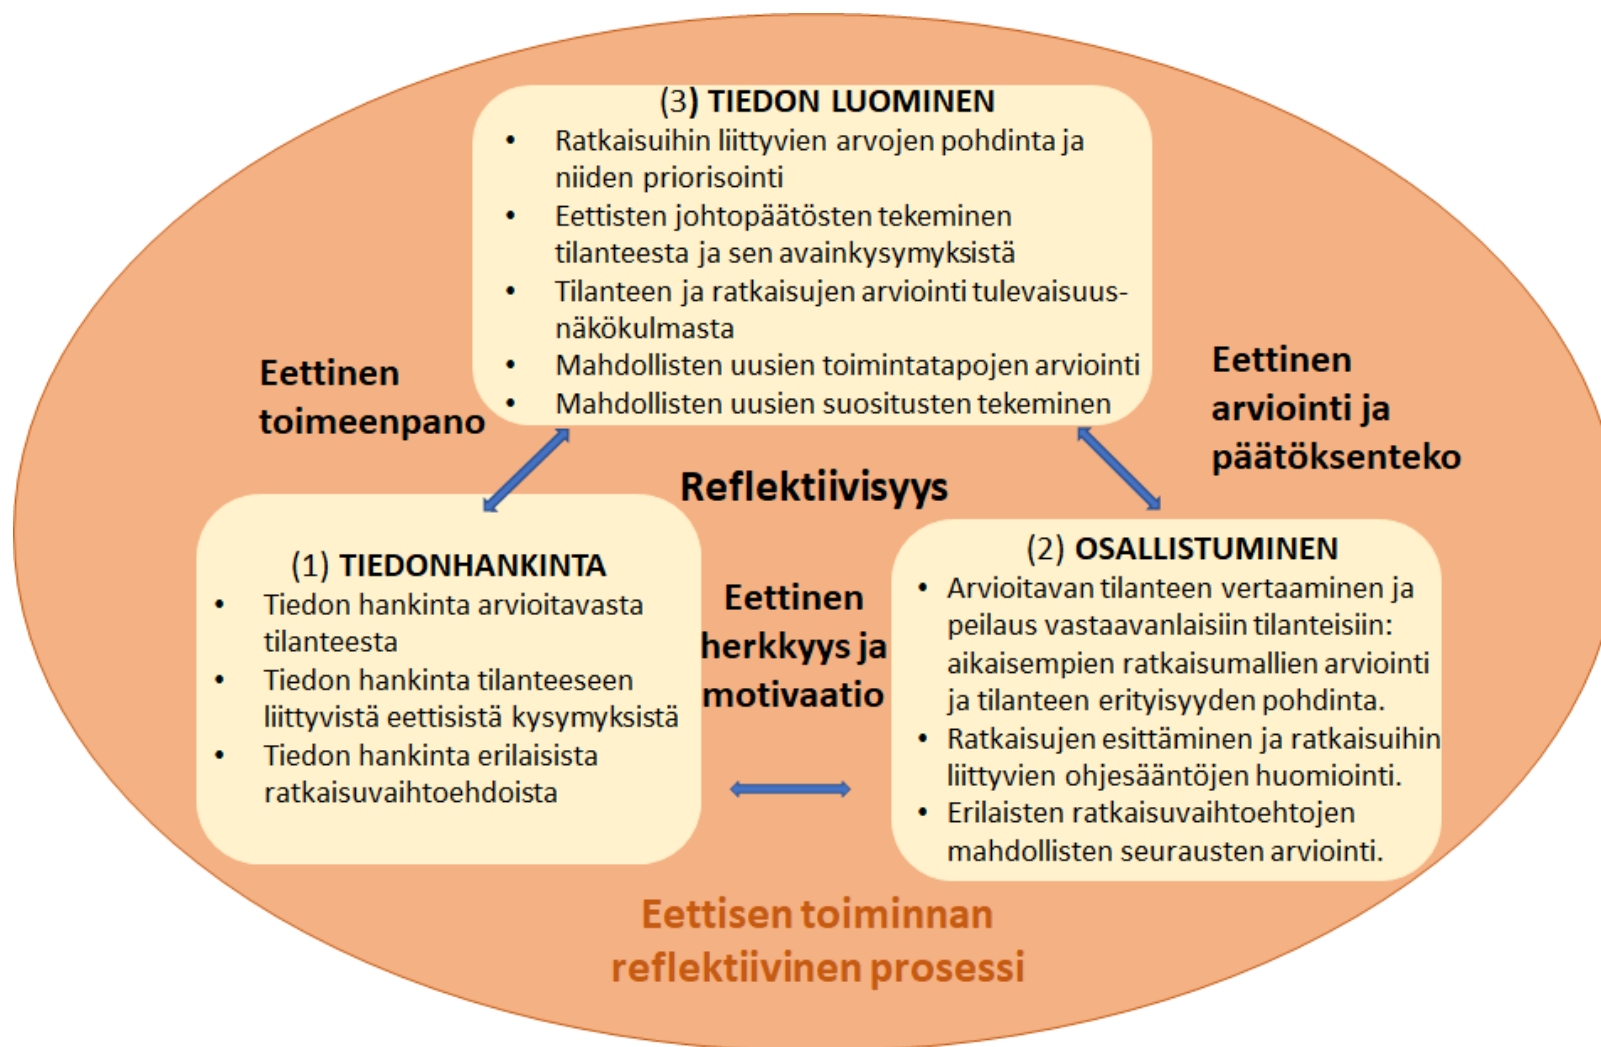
(3) TIEDON LUOMINEN
- Ratkaisuihin liittyvien arvojen pohdinta ja niiden priorisointi
- Eettisten johtopäätösten tekeminen tilanteesta ja sen avainkysymyksistä
- Tilanteen ja ratkaisujen arviointi tulevaisuusnäkökulmasta
- Mahdollisten uusien toimintatapojen arviointi
- Mahdollisten uusien suositusten tekeminen

Eettinen toimeenpano

Eettinen arviointi ja päätöksenteko

Reflektiivisyys

(1) TIEDONHANKINTA
- Tiedon hankinta arvioitavasta tilanteesta
- Tiedon hankinta tilanteeseen liittyvistä eettisistä kysymyksistä
- Tiedon hankinta erilaisista ratkaisuvaihtoehdoista

Eettinen herkkyys ja motivaatio

(2) OSALLISTUMINEN
- Arvioitavan tilanteen vertaaminen ja peilaus vastaavanlaisiin tilanteisiin: aikaisempien ratkaisumallien arviointi ja tilanteen erityisyyden pohdinta.
- Ratkaisujen esittäminen ja ratkaisuihin liittyvien ohjesääntöjen huomiointi.
- Erilaisten ratkaisuvaihtoehtojen mahdollisten seurausten arviointi.

Eettisen toiminnan reflektiivinen prosessi